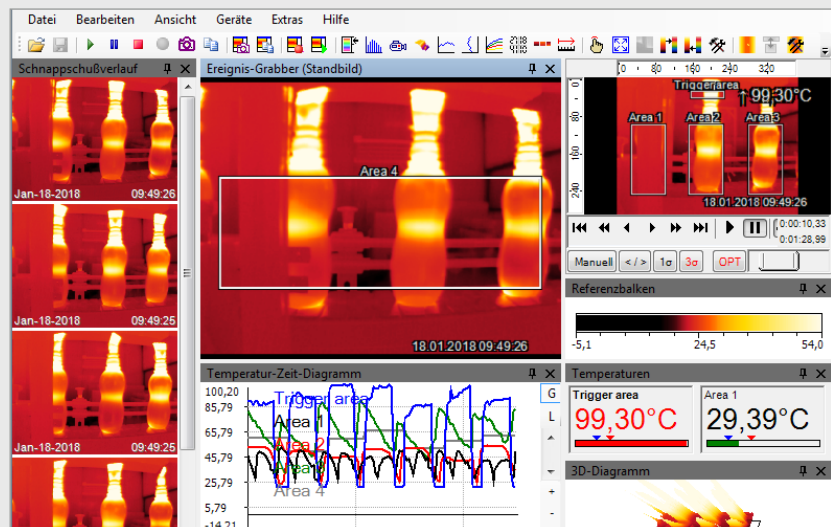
Datei Bearbeiten Ansicht Geräte Extras Hilfe

Schnappschußverlauf

Jan-18-2018 09:49:26

Jan-18-2018 09:49:25

Jan-18-2018 09:49:25

Ereignis-Grabber (Standbild)

Area 4

18.01.2018 09:49:26

Temperatur-Zeit-Diagramm

100,20
85,79
65,79
45,79
25,79
5,79
-14,21

Trigger area
Area 1
Area 2
Area 3
Area 4

G
L
+

0 80 160 240 320

Trigger area
↑99,30°C
Area 1
Area 2
Area 3
18.01.2018 09:49:26

0:00:10,33
0:01:28,99

Manuell
< / >
1σ
3σ
OPT

Referenzbalken

-5,1
24,5
54,0

Temperaturen

Trigger area
99,30°C

Area 1
29,39°C

3D-Diagramm